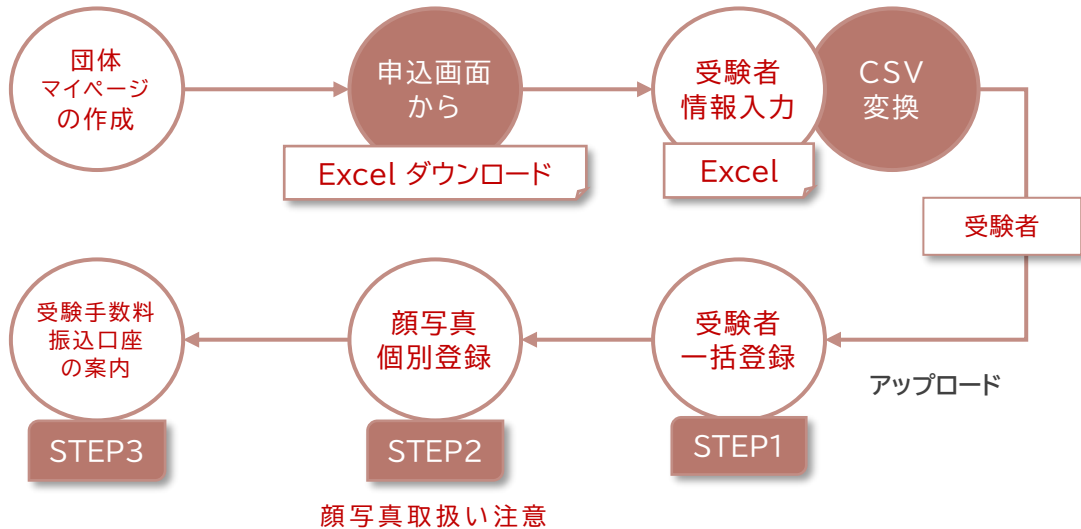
団体
マイページ
の作成

申込画面
から

Excel ダウンロード

受験者
情報入力

Excel

CSV
変換

受験者

アップロード

受験者
一括登録

STEP1

顔写真
個別登録

STEP2

顔写真取扱い注意

受験手数料
振込口座
の案内

STEP3